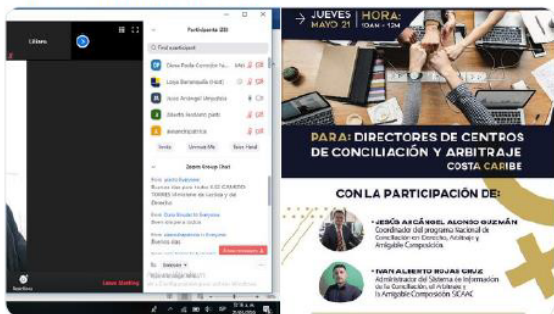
Liliana

Participants (20)

Find participant

Diana Paola Corredor N... (Me)

Loiya Barranquilla (Host)

Jesús Arcángel Urquijo

Adolfo Jiménez pinto

asesordiputrica

Invite Unmute Me Raise Hand

Zoom Group Chat

Buenos días para todos ... Directores de Centros ... de Derecho

Buenos días

Buenos días

Leave Meeting

→ JUEVES MAYO 21 | HORA: 10AM - 12M

PARA: DIRECTORES DE CENTROS DE CONCILIACIÓN Y ARBITRAJE COSTA CARIBE

CON LA PARTICIPACIÓN DE:

JESÚS ARCÁNGEL ALONSO GUZMÁN
Coordinador del programa Nacional de Conciliación en Derecho, Arbitraje y Amigable Composición

IVAN ALBERTO ROJAS CRUZ
Administrador del Sistema de Información de la Conciliación, el Arbitraje y la Amigable Composición SICAAC